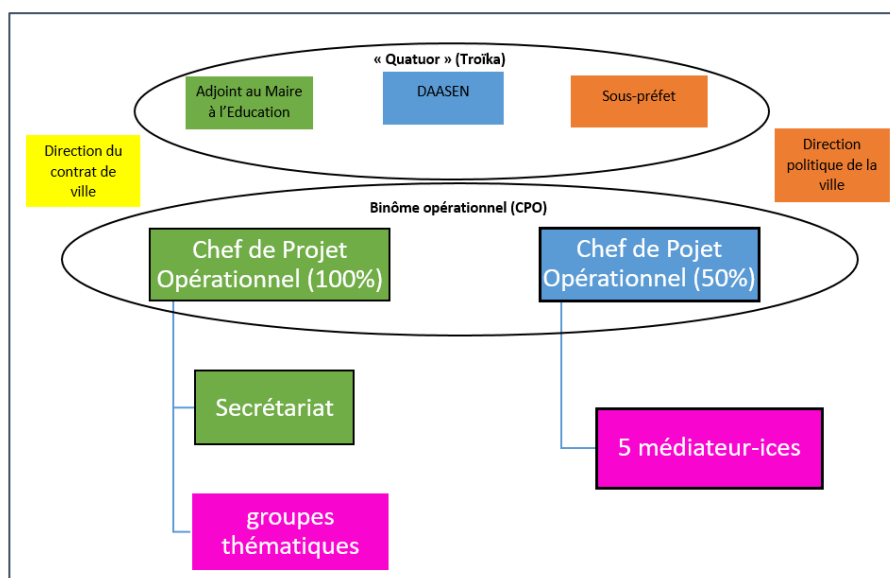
« Quatuor » (Troïka)

Adjoint au Maire à l'Education

DAASEN

Sous-préfet

Direction du contrat de ville

Direction politique de la ville

Binôme opérationnel (CPO)

Chef de Projet Opérationnel (100%)

Chef de Pojet Opérationnel (50%)

Secrétariat

5 médiateur-ices

groupes thématiques